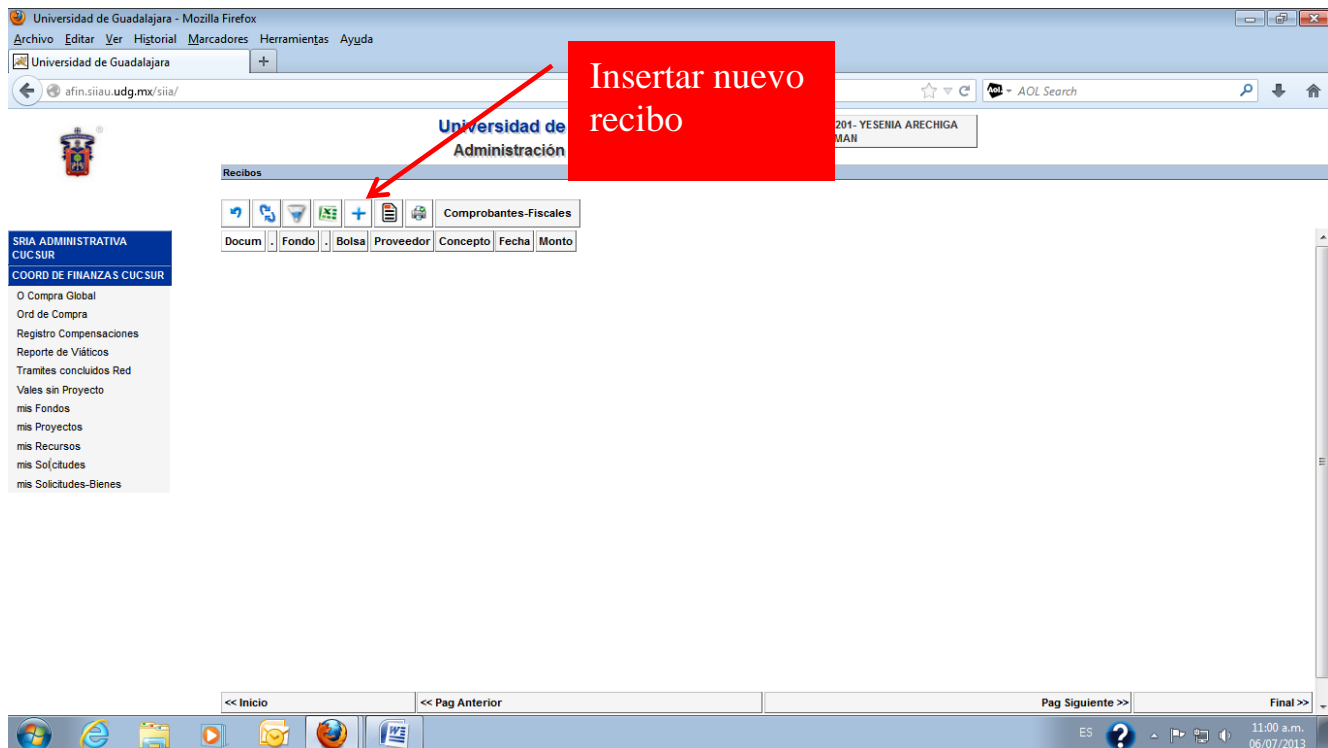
Universidad de Guadalajara - Mozilla Firefox

Archivo Editar Ver Historial Marcadores Herramientas Ayuda

Universidad de Guadalajara

afin.siiau.udg.mx/siia/

AOL Search

Insertar nuevo recibo

Universidad de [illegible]
Administración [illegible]

201- YESENIA ARECHIGA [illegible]MAN

Recibos

Comprobantes-Fiscales

| Docum | . | Fondo | . | Bolsa | Proveedor | Concepto | Fecha | Monto |
|---|---|---|---|---|---|---|---|---|

SRIA ADMINISTRATIVA CUCSUR
COORD DE FINANZAS CUCSUR
O Compra Global
Ord de Compra
Registro Compensaciones
Reporte de Viáticos
Tramites concluidos Red
Vales sin Proyecto
mis Fondos
mis Proyectos
mis Recursos
mis So(citudes
mis Solicitudes-Bienes

<< Inicio
<< Pag Anterior
Pag Siguiente >>
Final >>

ES
11:00 a.m.
06/07/2013